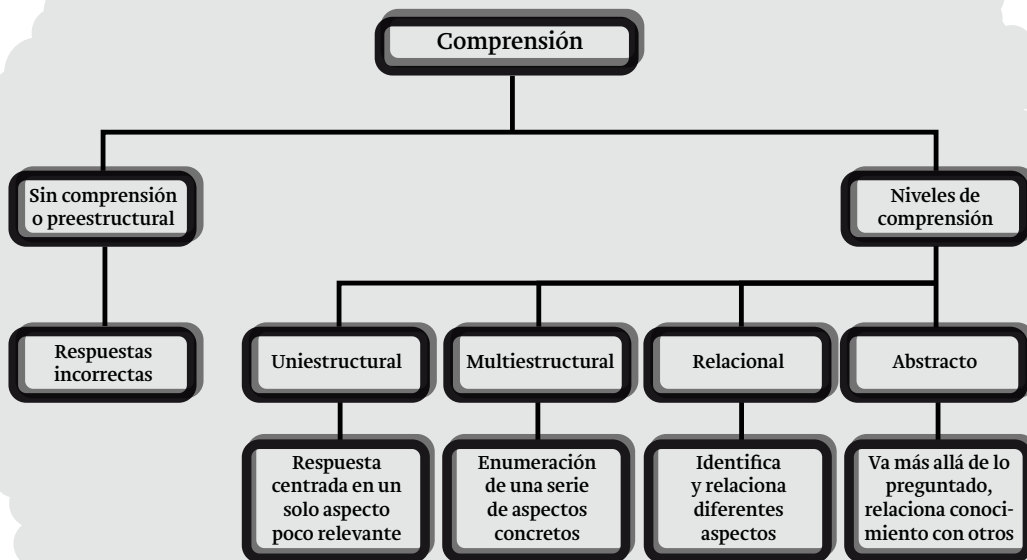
Comprensión

Sin comprensión o preestructural

Respuestas incorrectas

Niveles de comprensión

Uniestructural

Respuesta centrada en un solo aspecto poco relevante

Multiestructural

Enumeración de una serie de aspectos concretos

Relacional

Identifica y relaciona diferentes aspectos

Abstracto

Va más allá de lo preguntado, relaciona conocimiento con otros